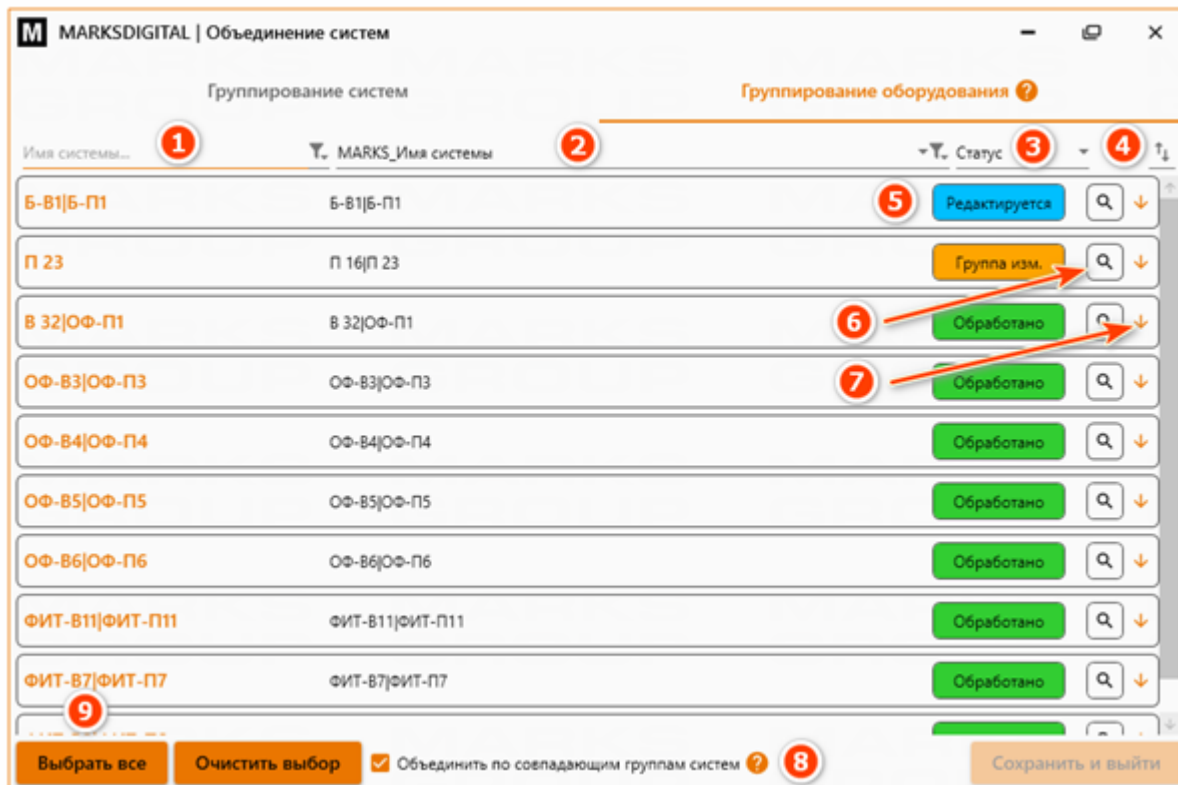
M MARKSDIGITAL | Объединение систем

Группирование систем

Группирование оборудования ?

Имя системы... 1

MARKS_Имя системы 2

Статус 3

4

| | | | |
|---|---|---|---|
| Б-В1\|Б-П1 | Б-В1\|Б-П1 | 5 | Редактируется |
| П 23 | П 16\|П 23 | | Группа изм. |
| В 32\|ОФ-П1 | В 32\|ОФ-П1 | 6 | Обработано |
| ОФ-В3\|ОФ-П3 | ОФ-В3\|ОФ-П3 | 7 | Обработано |
| ОФ-В4\|ОФ-П4 | ОФ-В4\|ОФ-П4 | | Обработано |
| ОФ-В5\|ОФ-П5 | ОФ-В5\|ОФ-П5 | | Обработано |
| ОФ-В6\|ОФ-П6 | ОФ-В6\|ОФ-П6 | | Обработано |
| ФИТ-В11\|ФИТ-П11 | ФИТ-В11\|ФИТ-П11 | | Обработано |
| ФИТ-В7\|ФИТ-П7 | ФИТ-В7\|ФИТ-П7 | | Обработано |

9

Выбрать все

Очистить выбор

Объединить по совпадающим группам систем ? 8

Сохранить и выйти